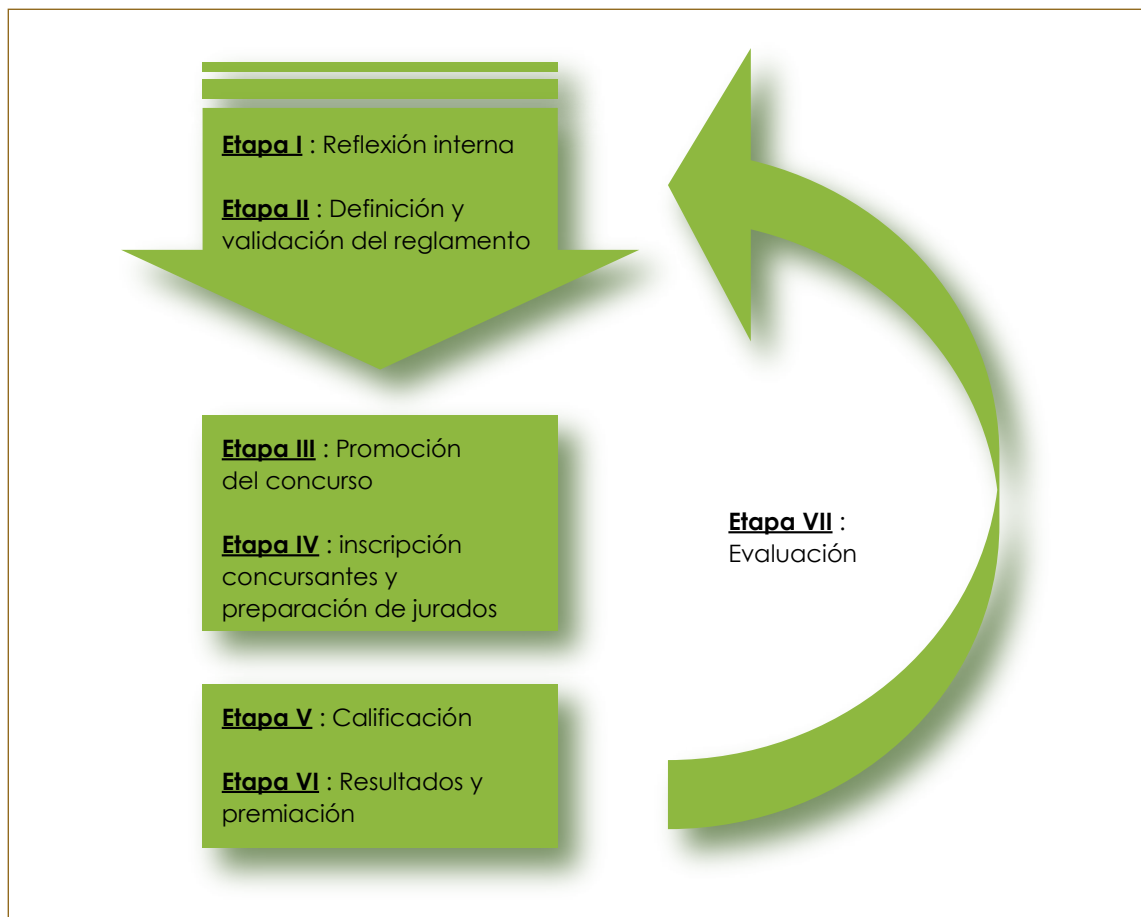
**Etapa I** : Reflexión interna

**Etapa II** : Definición y validación del reglamento

**Etapa III** : Promoción del concurso

**Etapa IV** : inscripción concursantes y preparación de jurados

**Etapa V** : Calificación

**Etapa VI** : Resultados y premiación

**Etapa VII** : Evaluación